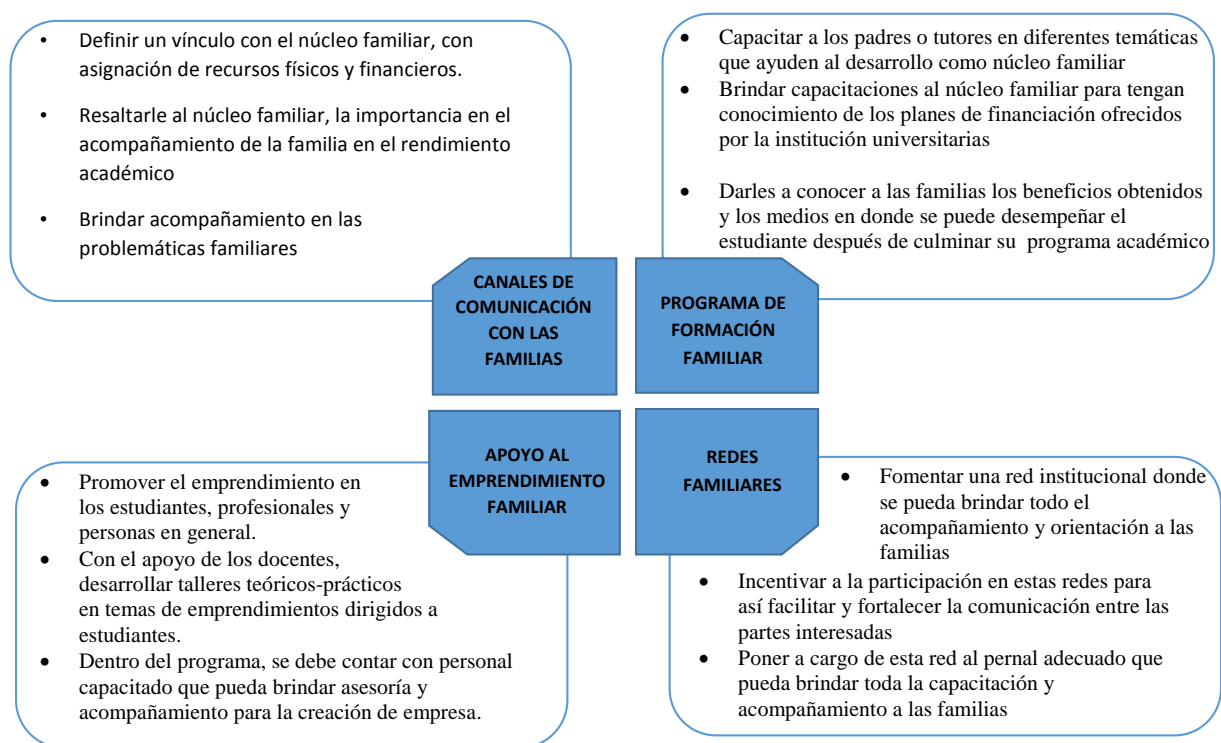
• Definir un vínculo con el núcleo familiar, con asignación de recursos físicos y financieros.

• Resaltarle al núcleo familiar, la importancia en el acompañamiento de la familia en el rendimiento académico

• Brindar acompañamiento en las problemáticas familiares

• Capacitar a los padres o tutores en diferentes temáticas que ayuden al desarrollo como núcleo familiar
• Brindar capacitaciones al núcleo familiar para tengan conocimiento de los planes de financiación ofrecidos por la institución universitarias

• Darles a conocer a las familias los beneficios obtenidos y los medios en donde se puede desempeñar el estudiante después de culminar su programa académico

CANALES DE COMUNICACIÓN CON LAS FAMILIAS

PROGRAMA DE FORMACIÓN FAMILIAR

APOYO AL EMPRENDIMIENTO FAMILIAR

REDES FAMILIARES

• Promover el emprendimiento en los estudiantes, profesionales y personas en general.
• Con el apoyo de los docentes, desarrollar talleres teóricos-prácticos en temas de emprendimientos dirigidos a estudiantes.
• Dentro del programa, se debe contar con personal capacitado que pueda brindar asesoría y acompañamiento para la creación de empresa.

• Fomentar una red institucional donde se pueda brindar todo el acompañamiento y orientación a las familias
• Incentivar a la participación en estas redes para así facilitar y fortalecer la comunicación entre las partes interesadas
• Poner a cargo de esta red al pernal adecuado que pueda brindar toda la capacitación y acompañamiento a las familias